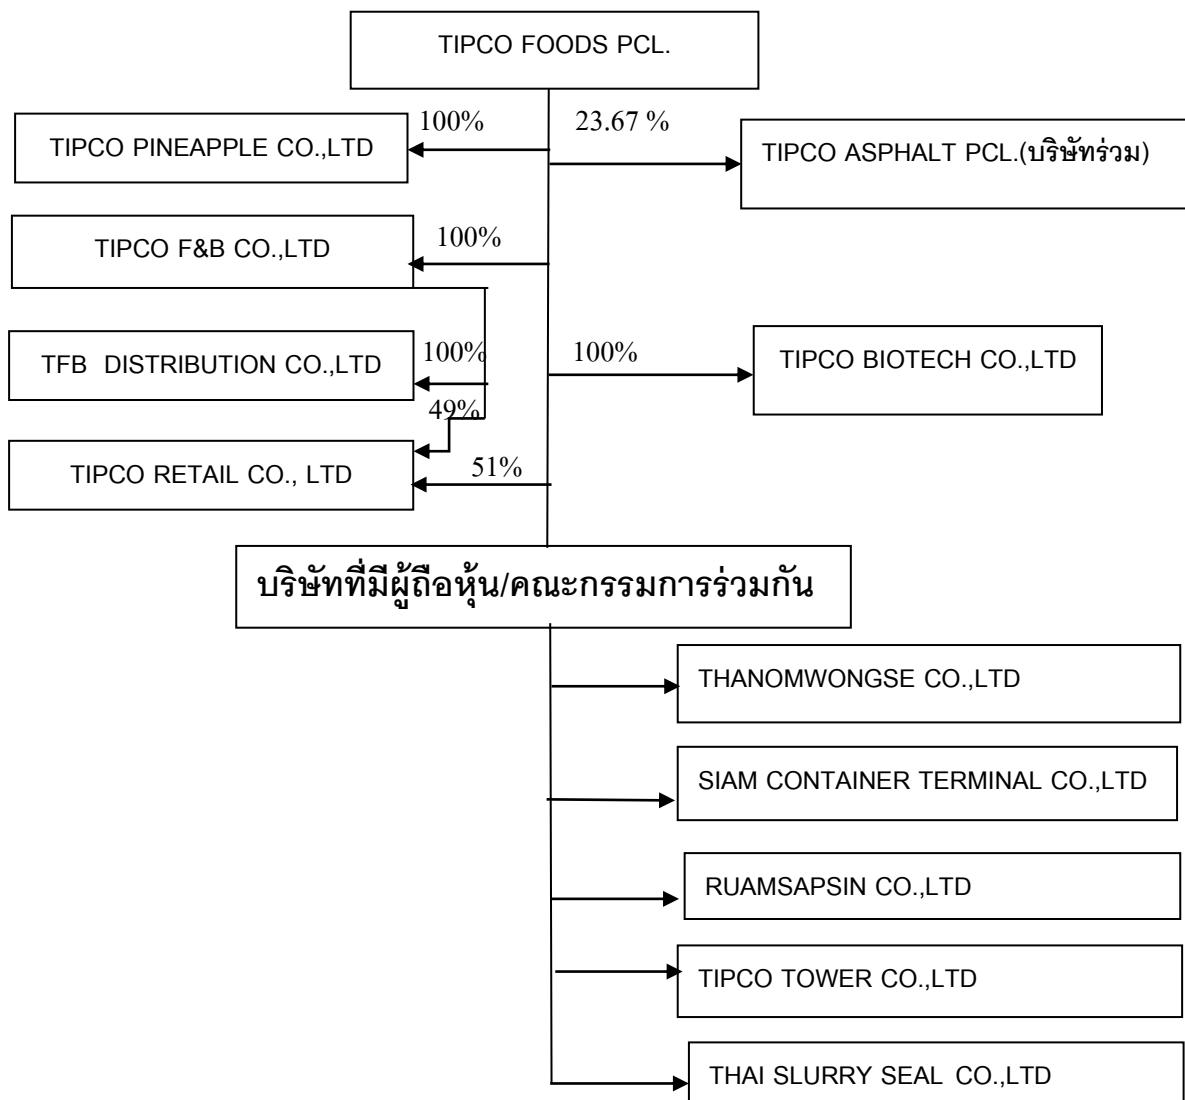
TIPCO FOODS PCL.

100%

TIPCO PINEAPPLE CO.,LTD

23.67 %

TIPCO ASPHALT PCL.(บริษัทร่วม)

100%

TIPCO F&B CO.,LTD

100%

TFB DISTRIBUTION CO.,LTD

100%

TIPCO BIOTECH CO.,LTD

49%

51%

TIPCO RETAIL CO., LTD

บริษัทที่มีผู้ถือหุ้น/คณะกรรมการร่วมกัน

THANOMWONGSE CO.,LTD

SIAM CONTAINER TERMINAL CO.,LTD

RUAMSAPSIN CO.,LTD

TIPCO TOWER CO.,LTD

THAI SLURRY SEAL CO.,LTD